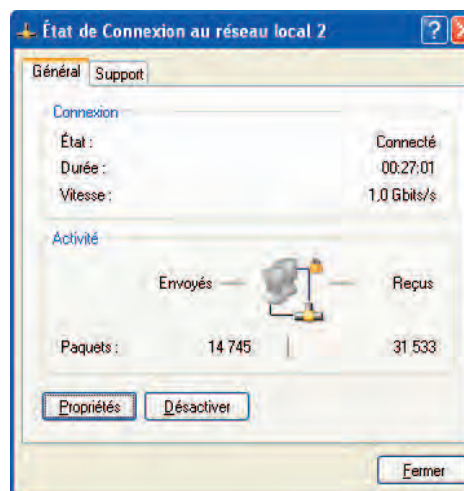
État de Connexion au réseau local 2

Général | Support

Connexion
État : Connecté
Durée : 00:27:01
Vitesse : 1,0 Gbits/s

Activité
Envoyés — Reçus

Paquets : 14 745 | 31 533

Propriétés | Désactiver

Fermer